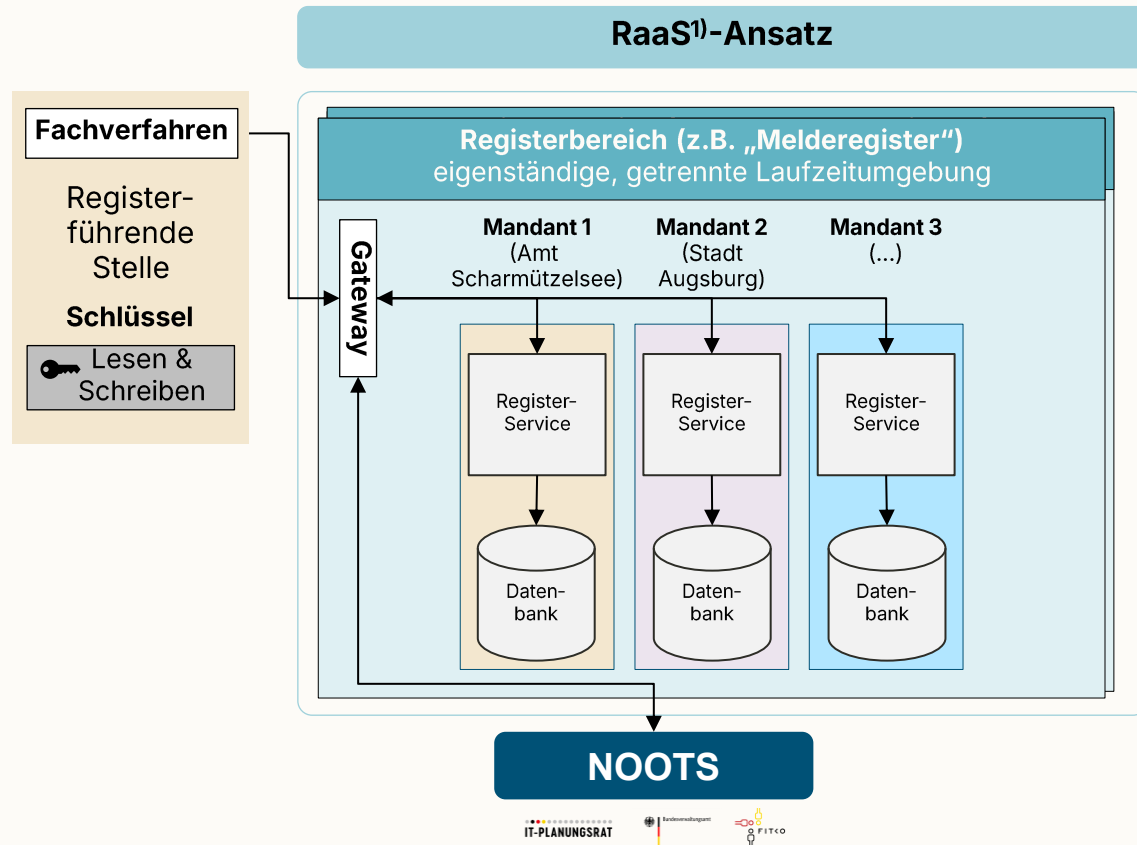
RaaS$^{1)}$-Ansatz

Fachverfahren

Registerführende Stelle

Schlüssel

Lesen & Schreiben

Registerbereich (z.B. „Melderegister“)
eigenständige, getrennte Laufzeitumgebung

Gateway

Mandant 1
(Amt Scharmützelsee)

Mandant 2
(Stadt Augsburg)

Mandant 3
(...)

Register-Service

Register-Service

Register-Service

Datenbank

Datenbank

Datenbank

NOOTS

IT-PLANUNGSRAT

Bundesverwaltungsamt

FITKO